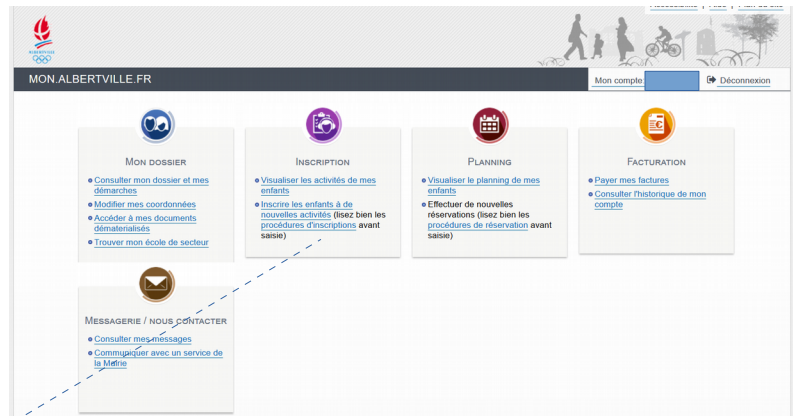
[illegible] | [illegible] | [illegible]

ALBERTVILLE

MON.ALBERTVILLE.FR

Mon compte

Déconnexion

MON DOSSIER

Consulter mon dossier et mes démarches

Modifier mes coordonnées

Accéder à mes documents dématerialisés

Trouver mon école de secteur

INSCRIPTION

Visualiser les activités de mes enfants

Inscrire les enfants à de nouvelles activités (lisez bien les procédures d'inscriptions avant saisie)

PLANNING

Visualiser le planning de mes enfants

Effectuer de nouvelles réservations (lisez bien les procédures de réservation avant saisie)

FACTURATION

Payer mes factures

Consulter l'historique de mon compte

MESSAGERIE / NOUS CONTACTER

Consulter mes messages

Communiquer avec un service de la Mairie